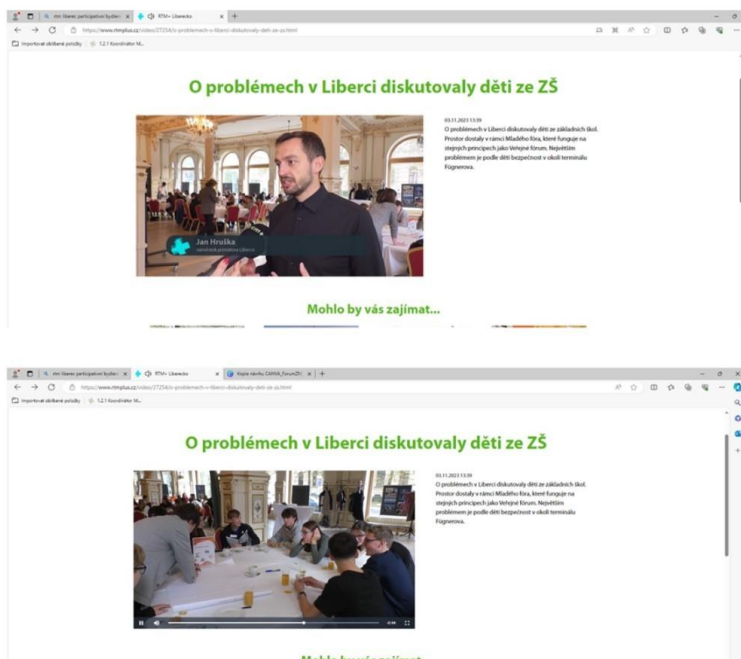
RTM+ Liberecko

https://www.rtmplus.cz/video/27254/o-problemech-v-liberci-diskutovaly-deti-ze-zs.html

Importovat oblíbené položky | 1.2.1 Koordinátor M...

O problémech v Liberci diskutovaly děti ze ZŠ

03.11.2023 13:39
O problémech v Liberci diskutovaly děti ze základních škol. Prostor dostaly v rámci Mládeho fóra, které funguje na stejných principech jako Veřejné fórum. Největším problémem je podle dětí bezpečnost v okolí terminálu Fügnerova.

Jan Hruška
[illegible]

Mohlo by vás zajímat...

RTM+ Liberecko | Kopie návrhu CANVA_ForumZ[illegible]

https://www.rtmplus.cz/video/27254/o-problemech-v-liberci-diskutovaly-deti-ze-zs.html

Importovat oblíbené položky | 1.2.1 Koordinátor M...

O problémech v Liberci diskutovaly děti ze ZŠ

03.11.2023 13:39
O problémech v Liberci diskutovaly děti ze základních škol. Prostor dostaly v rámci Mládeho fóra, které funguje na stejných principech jako Veřejné fórum. Největším problémem je podle dětí bezpečnost v okolí terminálu Fügnerova.

Mohlo by vás zajímat...